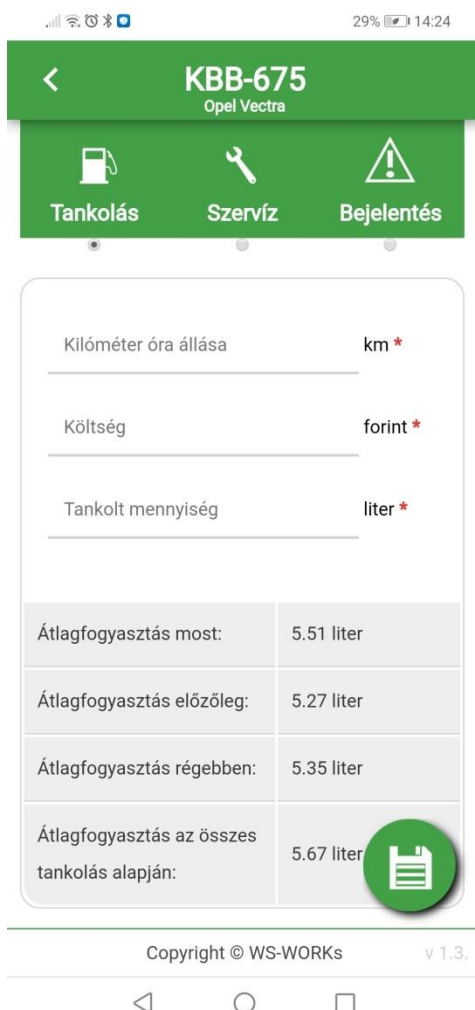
29% 14:24

KBB-675
Opel Vectra

Tankolás
Szervíz
Bejelentés

Kilóméter óra állása
km *

Költség
forint *

Tankolt mennyiség
liter *

| | |
|---|---|
| Átlagfogyasztás most: | 5.51 liter |
| Átlagfogyasztás előzőleg: | 5.27 liter |
| Átlagfogyasztás régebben: | 5.35 liter |
| Átlagfogyasztás az összes tankolás alapján: | 5.67 liter |

Copyright © WS-WORKs
v 1.3.